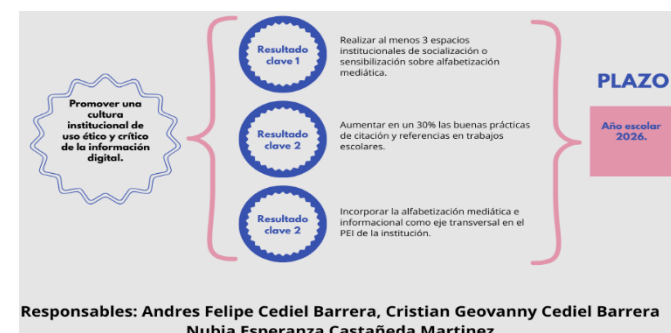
Promover una cultura institucional de uso ético y crítico de la información digital.

Resultado clave 1

Realizar al menos 3 espacios institucionales de socialización o sensibilización sobre alfabetización mediática.

Resultado clave 2

Aumentar en un 30% las buenas prácticas de citación y referencias en trabajos escolares.

Resultado clave 2

Incorporar la alfabetización mediática e informacional como eje transversal en el PEI de la institución.

PLAZO

Año escolar 2026.

Responsables: Andres Felipe Cediel Barrera, Cristian Geovanny Cediel Barrera Nubia Esperanza Castañeda Martinez